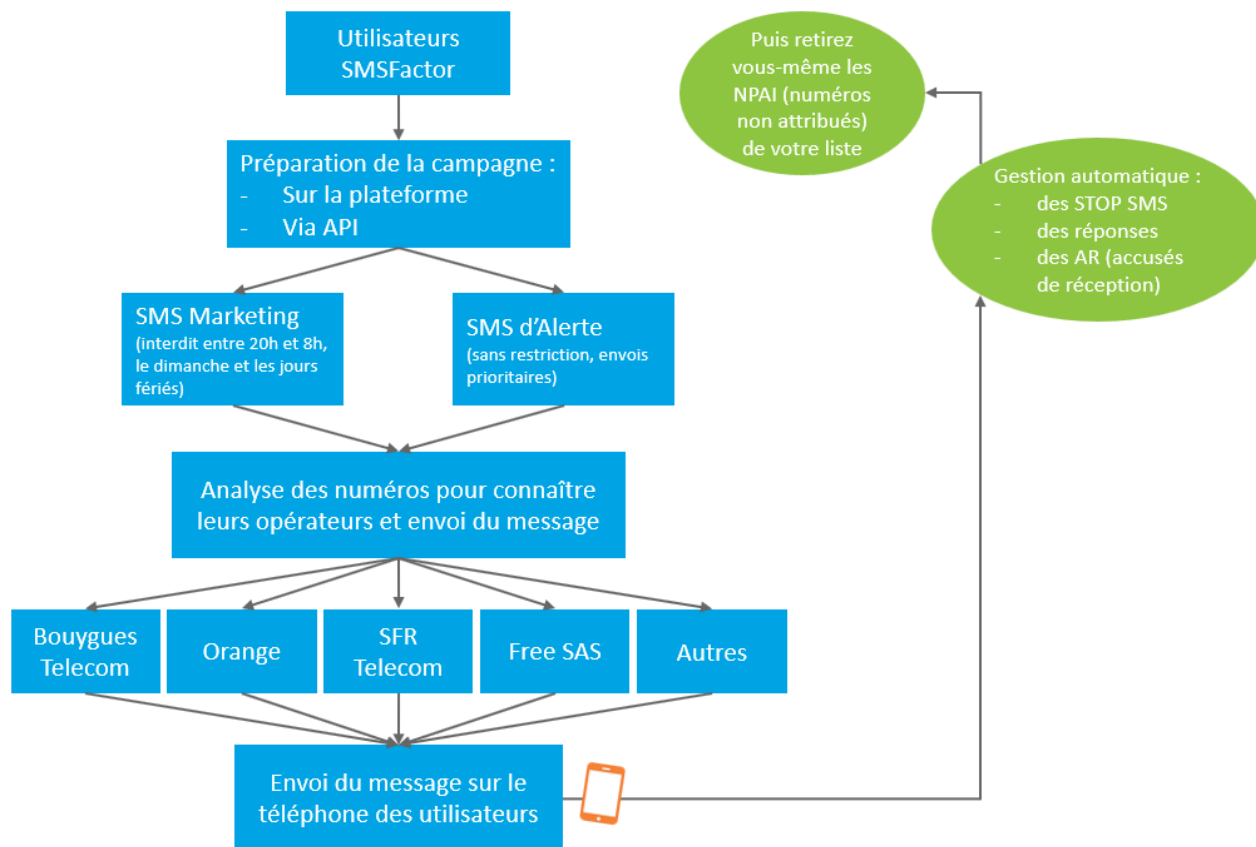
Utilisateurs SMSFactor

Préparation de la campagne :
- Sur la plateforme
- Via API

SMS Marketing
(interdit entre 20h et 8h, le dimanche et les jours fériés)

SMS d'Alerte
(sans restriction, envois prioritaires)

Analyse des numéros pour connaître leurs opérateurs et envoi du message

Bouygues Telecom

Orange

SFR Telecom

Free SAS

Autres

Envoi du message sur le téléphone des utilisateurs

Gestion automatique :
- des STOP SMS
- des réponses
- des AR (accusés de réception)

Puis retirez vous-même les NPAI (numéros non attribués) de votre liste